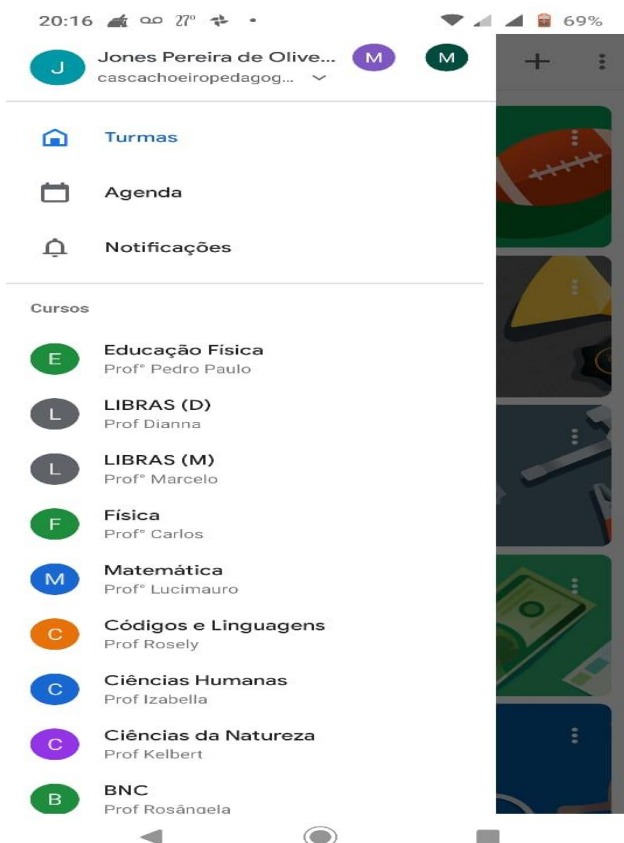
20:16 27° 69%

J Jones Pereira de Olive... M M
cascachoeiropedagog...

Turmas

Agenda

Notificações

Cursos

E Educação Física
Profº Pedro Paulo

L LIBRAS (D)
Prof Dianna

L LIBRAS (M)
Profº Marcelo

F Física
Profº Carlos

M Matemática
Profº Lucimauro

C Códigos e Linguagens
Prof Rosely

C Ciências Humanas
Prof Izabella

C Ciências da Natureza
Prof Kelbert

B BNC
Prof Rosângela